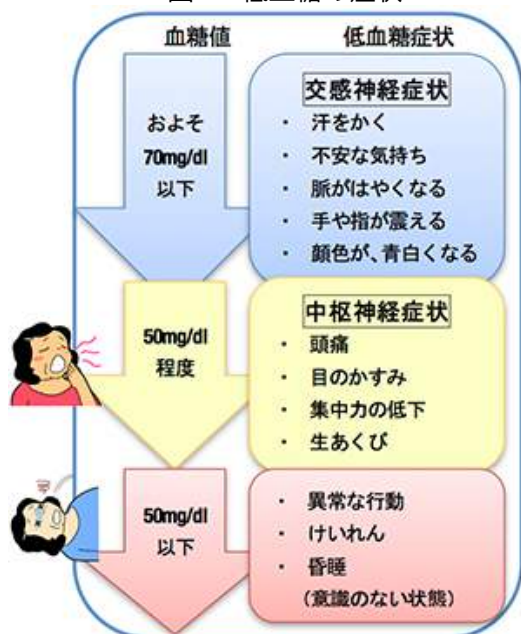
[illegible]

血糖値

低血糖症状

およそ 70mg/dl 以下

交感神経症状

・ 汗をかく
・ 不安な気持ち
・ 脈がはやくなる
・ 手や指が震える
・ 顔色が、青白くなる

50mg/dl 程度

中枢神経症状

・ 頭痛
・ 目のかすみ
・ 集中力の低下
・ 生あくび

50mg/dl 以下

・ 異常な行動
・ けいれん
・ 昏睡
（意識のない状態）